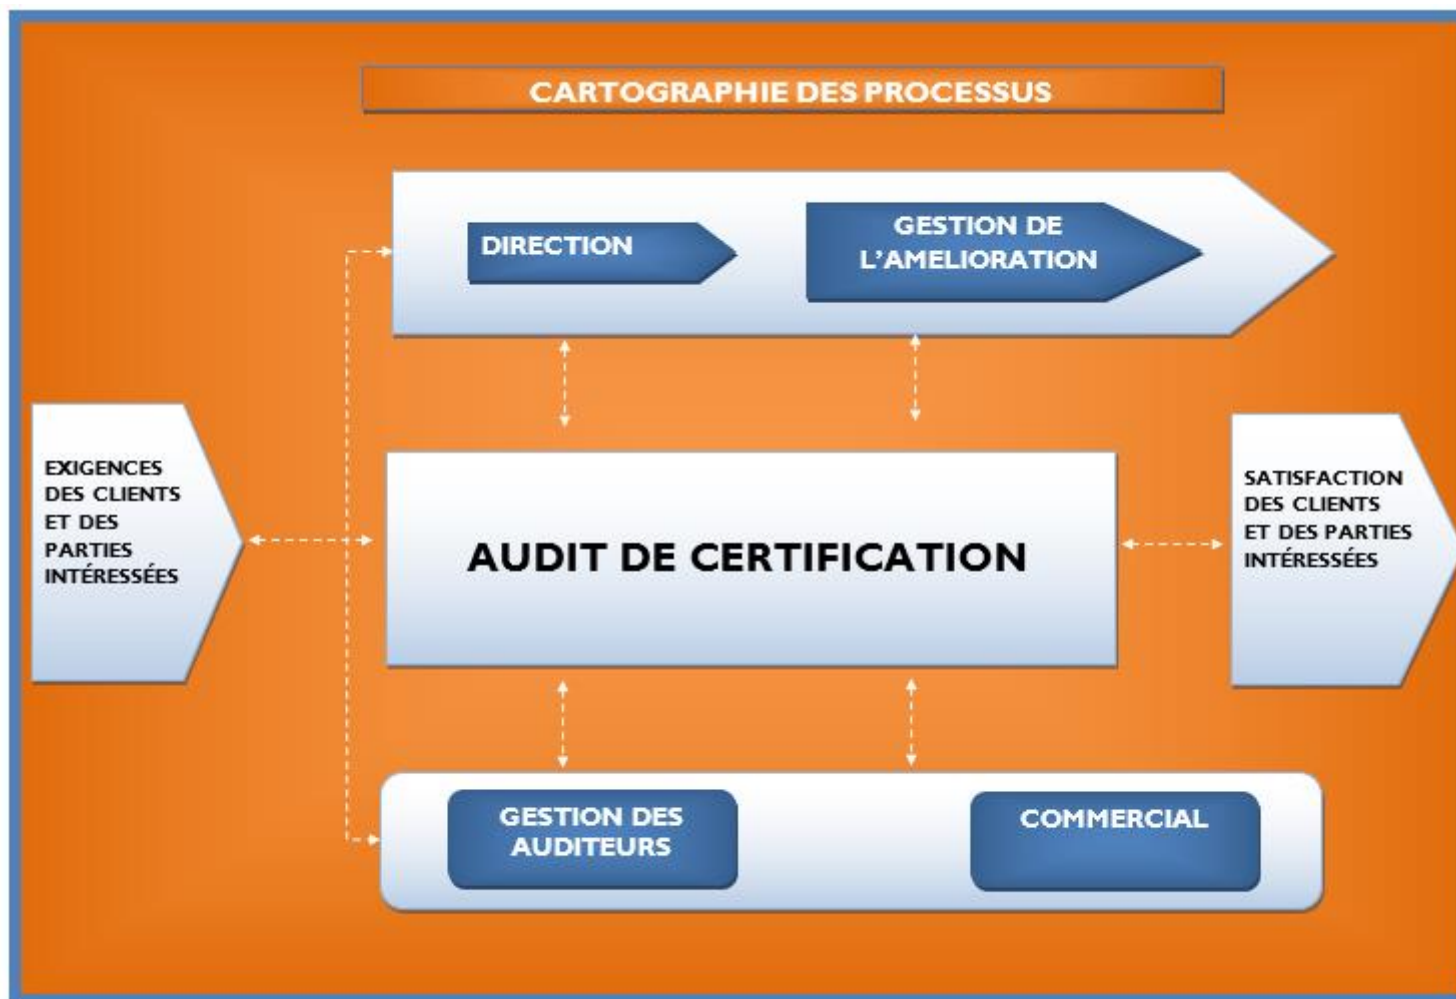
CARTOGRAPHIE DES PROCESSUS

DIRECTION

GESTION DE L'AMELIORATION

EXIGENCES DES CLIENTS ET DES PARTIES INTÉRESSÉES

AUDIT DE CERTIFICATION

SATISFACTION DES CLIENTS ET DES PARTIES INTÉRESSÉES

GESTION DES AUDITEURS

COMMERCIAL